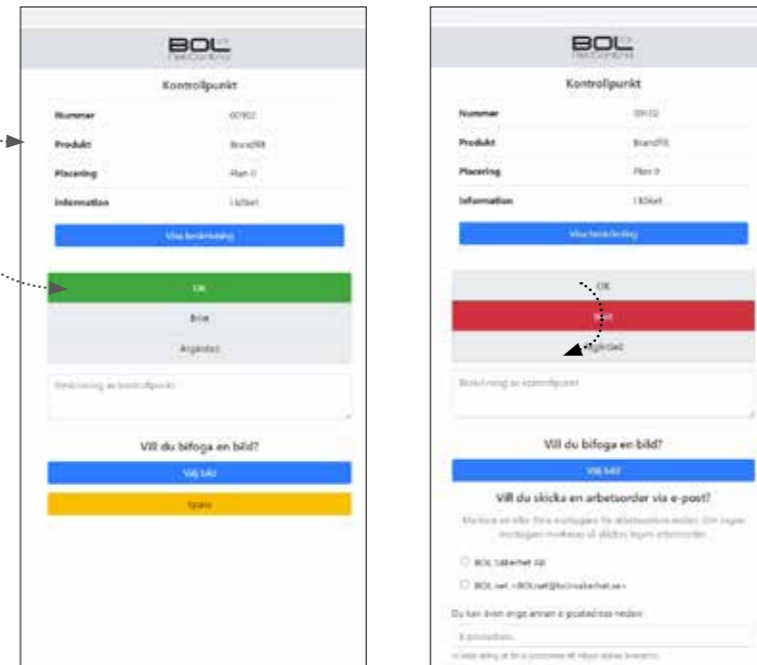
BOL
PestControl

Kontrollpunkt

| Nummer | 00102 |
|---|---|
| Produkt | Brandfilt |
| Placering | Plan 0 |
| Information | I köket |

Visa beskrivning

OK

Brist

Åtgärdad

Beskrivning av kontrollpunkt

Vill du bifoga en bild?

Välj bild

Spara

BOL
PestControl

Kontrollpunkt

| Nummer | 00102 |
|---|---|
| Produkt | Brandfilt |
| Placering | Plan 0 |
| Information | I köket |

Visa beskrivning

OK

Brist

Åtgärdad

Beskrivning av kontrollpunkt

Vill du bifoga en bild?

Välj bild

Vill du skicka en arbetsorder via e-post?

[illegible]

BOL Säkerhet AB

BOL.net <BOLnet@bolsakerhet.se>

Du kan även ange annan e-postadress nedan

E-postadress

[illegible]